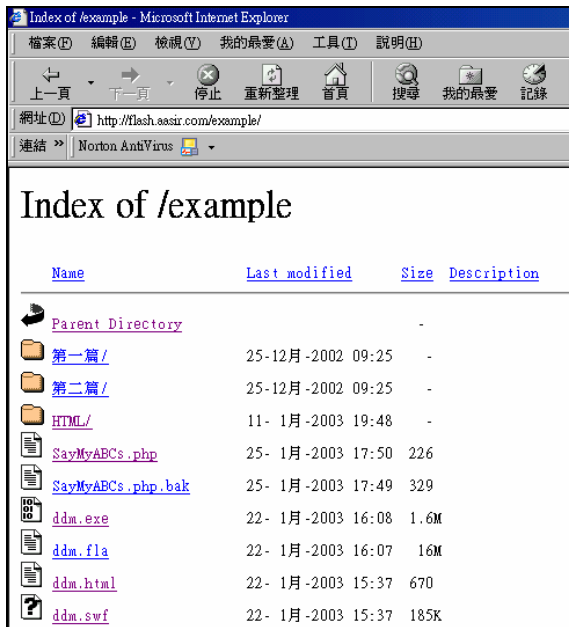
Index of /example - Microsoft Internet Explorer

檔案(F) 編輯(E) 檢視(V) 我的最愛(A) 工具(T) 說明(H)

上一頁 下一頁 停止 重新整理 首頁 搜尋 我的最愛 記錄

網址(D) http://flash.easir.com/example/

連結 » Norton AntiVirus

Index of /example

| Name | Last modified | Size | Description |
|---|---|---|---|
| Parent Directory | | - | |
| 第一篇/ | 25-12月-2002 09:25 | - | |
| 第二篇/ | 25-12月-2002 09:25 | - | |
| HTML/ | 11- 1月-2003 19:48 | - | |
| SayMyABCs.php | 25- 1月-2003 17:50 | 226 | |
| SayMyABCs.php.bak | 25- 1月-2003 17:49 | 329 | |
| ddm.exe | 22- 1月-2003 16:08 | 1.6M | |
| ddm.fla | 22- 1月-2003 16:07 | 16M | |
| ddm.html | 22- 1月-2003 15:37 | 670 | |
| ddm.swf | 22- 1月-2003 15:37 | 185K | |